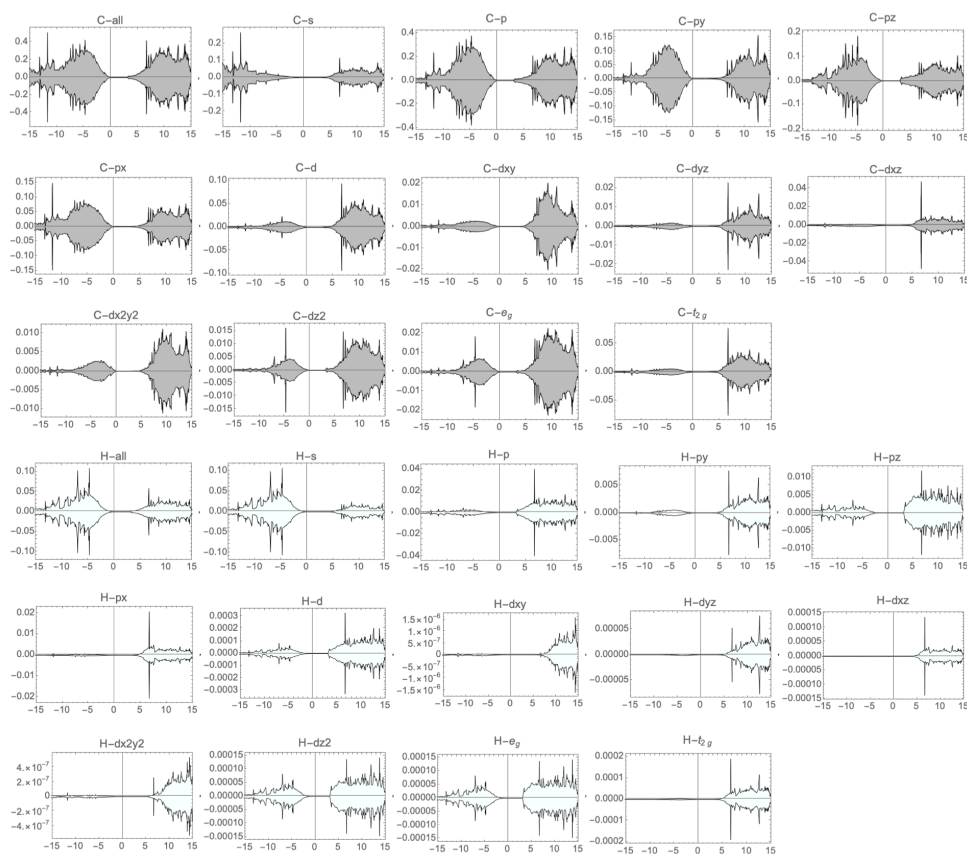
C-all
0.4
0.2
0.0
-0.2
-0.4
-15 -10 -5 0 5 10 15

C-s
0.2
0.1
0.0
-0.1
-0.2
-15 -10 -5 0 5 10 15

C-p
0.4
0.2
0.0
-0.2
-0.4
-15 -10 -5 0 5 10 15

C-py
0.15
0.10
0.05
0.00
-0.05
-0.10
-0.15
-15 -10 -5 0 5 10 15

C-pz
0.2
0.1
0.0
-0.1
-0.2
-15 -10 -5 0 5 10 15

C-px
0.15
0.10
0.05
0.00
-0.05
-0.10
-0.15
-15 -10 -5 0 5 10 15

C-d
0.10
0.05
0.00
-0.05
-0.10
-15 -10 -5 0 5 10 15

C-dxy
0.02
0.01
0.00
-0.01
-0.02
-15 -10 -5 0 5 10 15

C-dyz
0.02
0.01
0.00
-0.01
-0.02
-15 -10 -5 0 5 10 15

C-dxz
0.04
0.02
0.00
-0.02
-0.04
-15 -10 -5 0 5 10 15

C-dx2y2
0.010
0.005
0.000
-0.005
-0.010
-15 -10 -5 0 5 10 15

C-dz2
0.015
0.010
0.005
0.000
-0.005
-0.010
-0.015
-15 -10 -5 0 5 10 15

C-$e_g$
0.02
0.01
0.00
-0.01
-0.02
-15 -10 -5 0 5 10 15

C-$t_{2g}$
0.05
0.00
-0.05
-15 -10 -5 0 5 10 15

H-all
0.10
0.05
0.00
-0.05
-0.10
-15 -10 -5 0 5 10 15

H-s
0.10
0.05
0.00
-0.05
-0.10
-15 -10 -5 0 5 10 15

H-p
0.04
0.02
0.00
-0.02
-0.04
-15 -10 -5 0 5 10 15

H-py
0.005
0.000
-0.005
-15 -10 -5 0 5 10 15

H-pz
0.010
0.005
0.000
-0.005
-0.010
-15 -10 -5 0 5 10 15

H-px
0.02
0.01
0.00
-0.01
-0.02
-15 -10 -5 0 5 10 15

H-d
0.0003
0.0002
0.0001
0.0000
-0.0001
-0.0002
-0.0003
-15 -10 -5 0 5 10 15

H-dxy
$1.5\times10^{-6}$
$1.\times10^{-6}$
$5.\times10^{-7}$
0
$-5.\times10^{-7}$
$-1.\times10^{-6}$
$-1.5\times10^{-6}$
-15 -10 -5 0 5 10 15

H-dyz
0.00005
0.00000
-0.00005
-15 -10 -5 0 5 10 15

H-dxz
0.00015
0.00010
0.00005
0.00000
-0.00005
-0.00010
-0.00015
-15 -10 -5 0 5 10 15

H-dx2y2
$4.\times10^{-7}$
$2.\times10^{-7}$
0
$-2.\times10^{-7}$
$-4.\times10^{-7}$
-15 -10 -5 0 5 10 15

H-dz2
0.00015
0.00010
0.00005
0.00000
-0.00005
-0.00010
-0.00015
-15 -10 -5 0 5 10 15

H-$e_g$
0.00015
0.00010
0.00005
0.00000
-0.00005
-0.00010
-0.00015
-15 -10 -5 0 5 10 15

H-$t_{2g}$
0.0002
0.0001
0.0000
-0.0001
-0.0002
-15 -10 -5 0 5 10 15